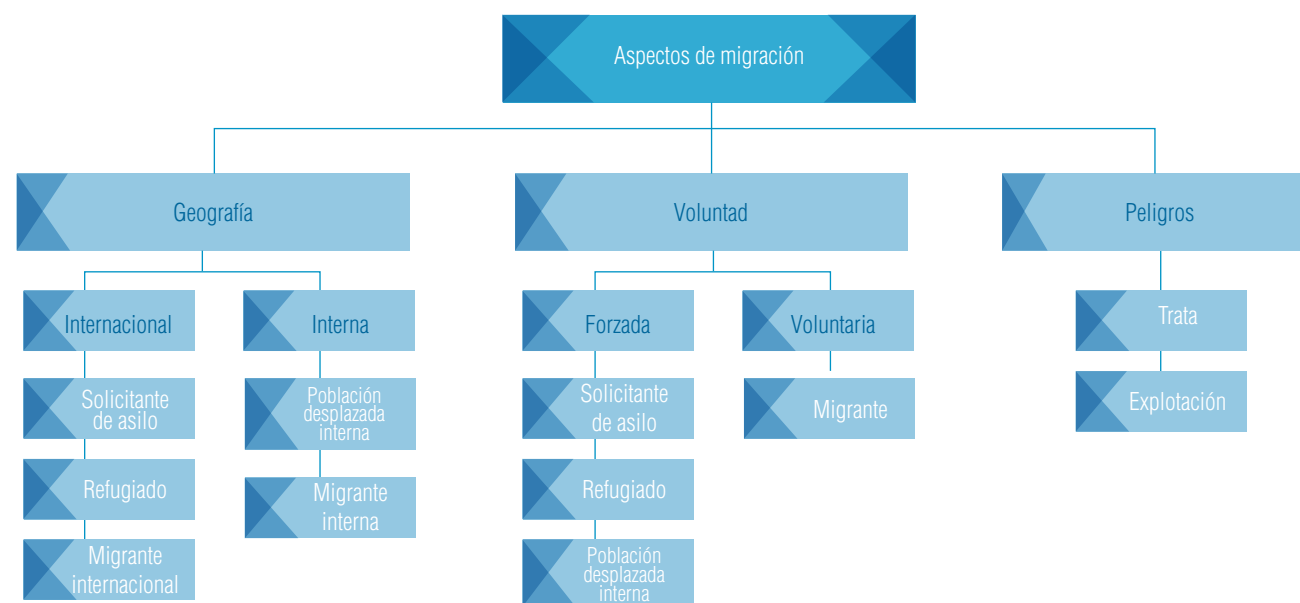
Aspectos de migración

Geografía

Internacional

Solicitante de asilo

Refugiado

Migrante internacional

Interna

Población desplazada interna

Migrante interna

Voluntad

Forzada

Solicitante de asilo

Refugiado

Población desplazada interna

Voluntaria

Migrante

Peligros

Trata

Explotación